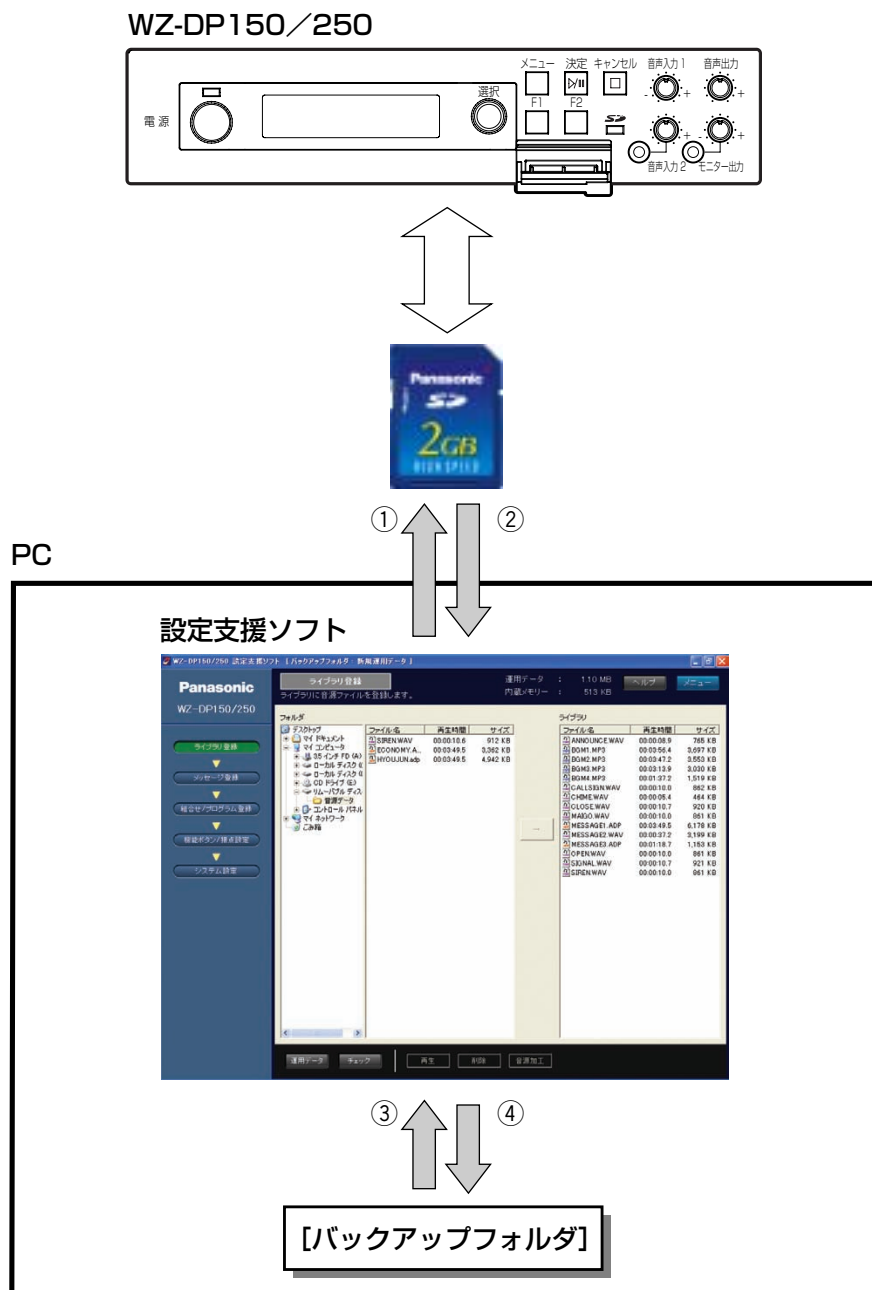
WZ-DP150／250

メニュー 決定 キャンセル 音声入力1 音声出力
電源 選択
F1 F2
音声入力2 モニター出力

Panasonic
SD
2GB
HIGH SPEED

① ②

PC

設定支援ソフト

WZ-DP150/250 設定支援ソフト [バックアップフォルダ・新規運用データ]

Panasonic
WZ-DP150/250

ライブラリ登録
ライブラリに音源ファイルを登録します。

運用データ : 1.10 MB
内蔵メモリー : 513 KB
ヘルプ メニュー

ライブラリ登録
メッセージ登録
確認セ/プログラム登録
確認ボタン/接点設定
システム設定

フォルダ
デスクトップ
マイ ドキュメント
マイ コンピュータ
3.5 インチ FD (A:)
ローカル ディスク (C
ローカル ディスク (D
CD ドライブ (E:)
リムーバブル ディス
音源データ
コントロール パネル
マイ ネットワーク
ごみ箱

| ファイル名 | 再生時間 | サイズ |
|---|---|---|
| SIREN.WAV | 00:00:10.6 | 912 KB |
| ECONOMY.A... | 00:03:49.5 | 3,362 KB |
| HYOUJUN.adp | 00:03:49.5 | 4,942 KB |

ライブラリ

| ファイル名 | 再生時間 | サイズ |
|---|---|---|
| ANNOUNCE.WAV | 00:00:08.9 | 765 KB |
| BGM1.MP3 | 00:03:56.4 | 3,697 KB |
| BGM2.MP3 | 00:03:47.2 | 3,553 KB |
| BGM3.MP3 | 00:03:13.9 | 3,030 KB |
| BGM4.MP3 | 00:01:37.2 | 1,519 KB |
| CALLSIGN.WAV | 00:00:10.0 | 862 KB |
| CHIME.WAV | 00:00:05.4 | 464 KB |
| CLOSE.WAV | 00:00:10.7 | 920 KB |
| MAIGO.WAV | 00:00:10.0 | 861 KB |
| MESSAGE1.ADP | 00:03:49.5 | 6,178 KB |
| MESSAGE2.WAV | 00:00:37.2 | 3,199 KB |
| MESSAGE3.ADP | 00:01:18.7 | 1,153 KB |
| OPEN.WAV | 00:00:10.0 | 861 KB |
| SIGNAL.WAV | 00:00:10.7 | 921 KB |
| SIREN.WAV | 00:00:10.0 | 961 KB |

運用データ チェック 再生 削除 音源加工

③ ④

[バックアップフォルダ]